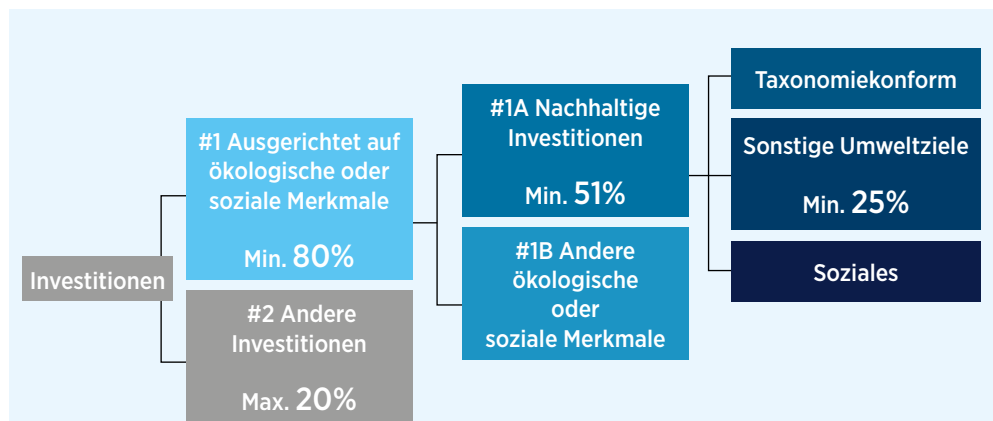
Investitionen

#1 Ausgerichtet auf ökologische oder soziale Merkmale

Min. 80%

#2 Andere Investitionen

Max. 20%

#1A Nachhaltige Investitionen

Min. 51%

#1B Andere ökologische oder soziale Merkmale

Taxonomiekonform

Sonstige Umweltziele

Min. 25%

Soziales